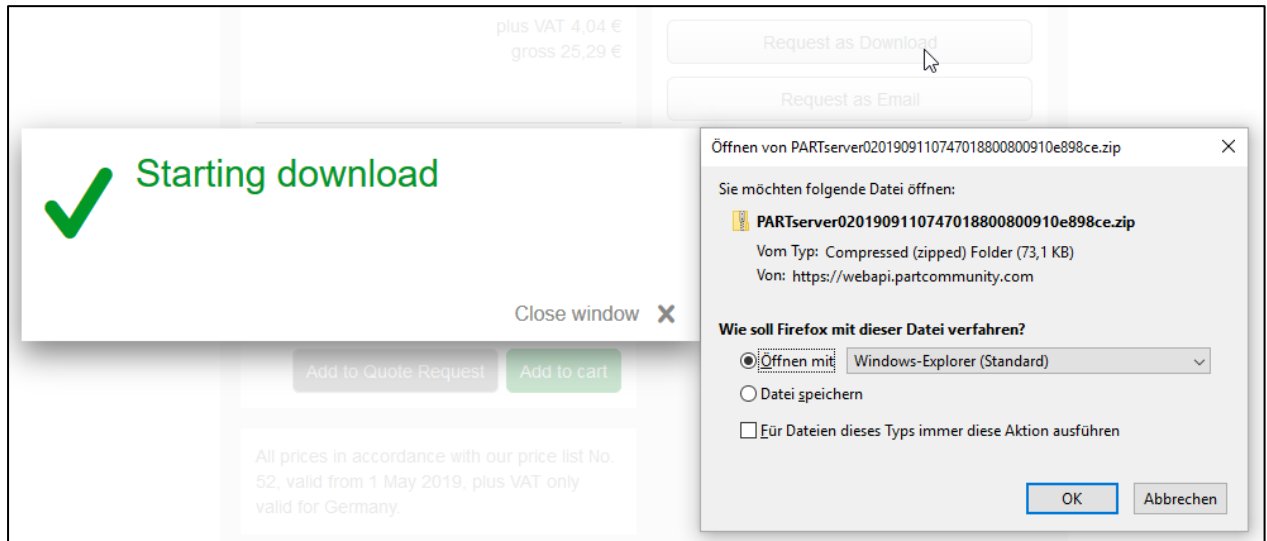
plus VAT 4,04 €
gross 25,29 €

Request as Download

Request as Email

Starting download

Close window ✕

Add to Quote Request

Add to cart

All prices in accordance with our price list No. 52, valid from 1 May 2019, plus VAT only valid for Germany.

Öffnen von PARTserver0201909110747018800800910e898ce.zip

Sie möchten folgende Datei öffnen:

PARTserver0201909110747018800800910e898ce.zip

Vom Typ: Compressed (zipped) Folder (73,1 KB)

Von: https://webapi.partcommunity.com

Wie soll Firefox mit dieser Datei verfahren?

Öffnen mit Windows-Explorer (Standard)

Datei speichern

Für Dateien dieses Typs immer diese Aktion ausführen

OK

Abbrechen